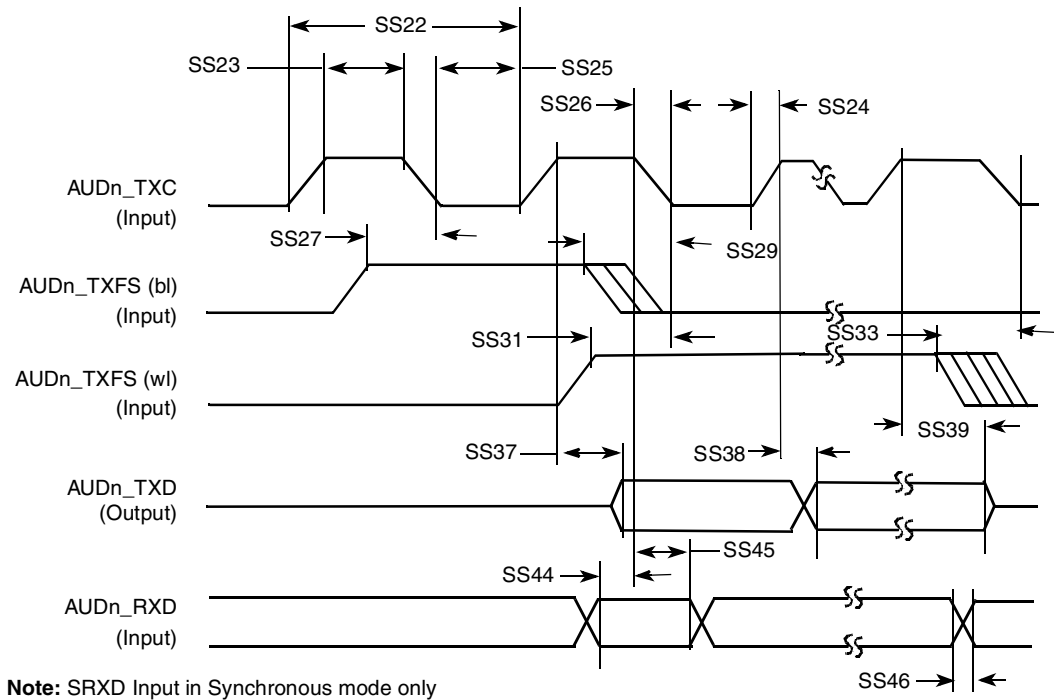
SS22
SS23
SS25
SS26
SS24
AUDn_TXC
(Input)
SS27
SS29
AUDn_TXFS (bl)
(Input)
SS31
SS33
AUDn_TXFS (wl)
(Input)
SS37
SS38
SS39
AUDn_TXD
(Output)
SS45
SS44
AUDn_RXD
(Input)
SS46

**Note:** SRXD Input in Synchronous mode only